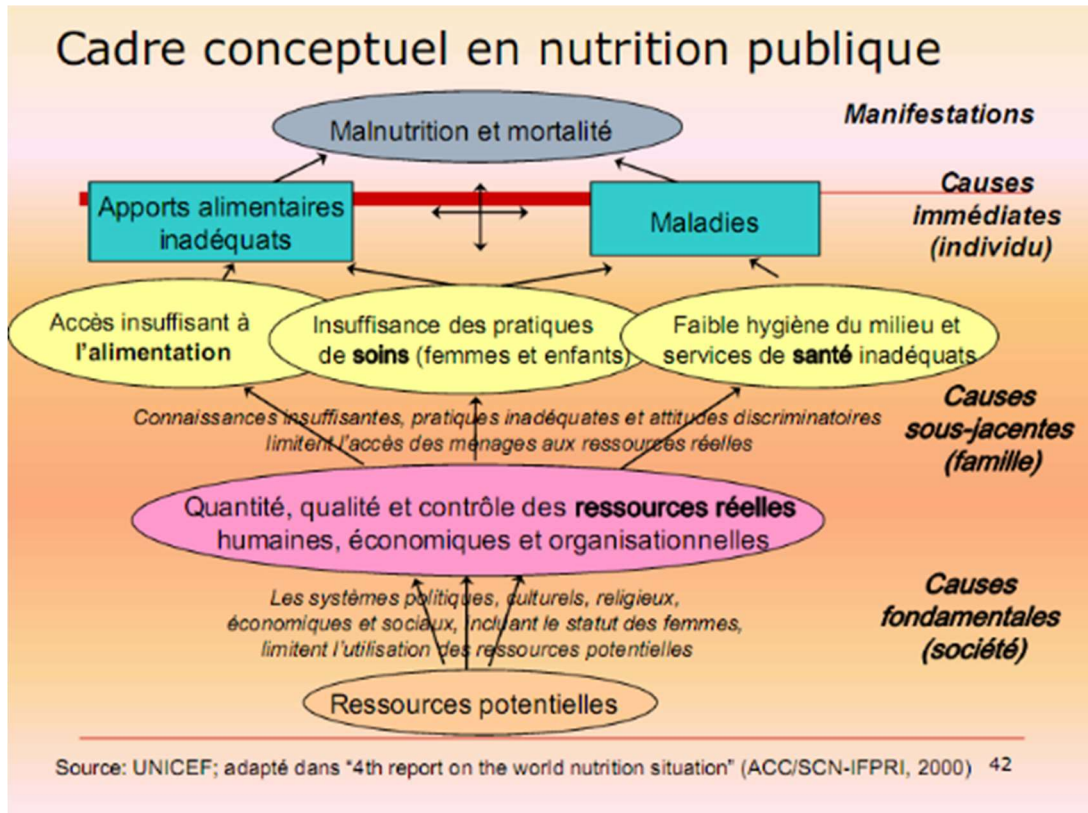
Cadre conceptuel en nutrition publique

Manifestations

Malnutrition et mortalité

Causes immédiates (individu)

Apports alimentaires inadéquats

Maladies

Accès insuffisant à l'alimentation

Insuffisance des pratiques de soins (femmes et enfants)

Faible hygiène du milieu et services de santé inadéquats

Causes sous-jacentes (famille)

Connaissances insuffisantes, pratiques inadéquates et attitudes discriminatoires limitent l'accès des ménages aux ressources réelles

Quantité, qualité et contrôle des ressources réelles humaines, économiques et organisationnelles

Causes fondamentales (société)

Les systèmes politiques, culturels, religieux, économiques et sociaux, incluant le statut des femmes, limitent l'utilisation des ressources potentielles

Ressources potentielles

Source: UNICEF; adapté dans "4th report on the world nutrition situation" (ACC/SCN-IFPRI, 2000) 42